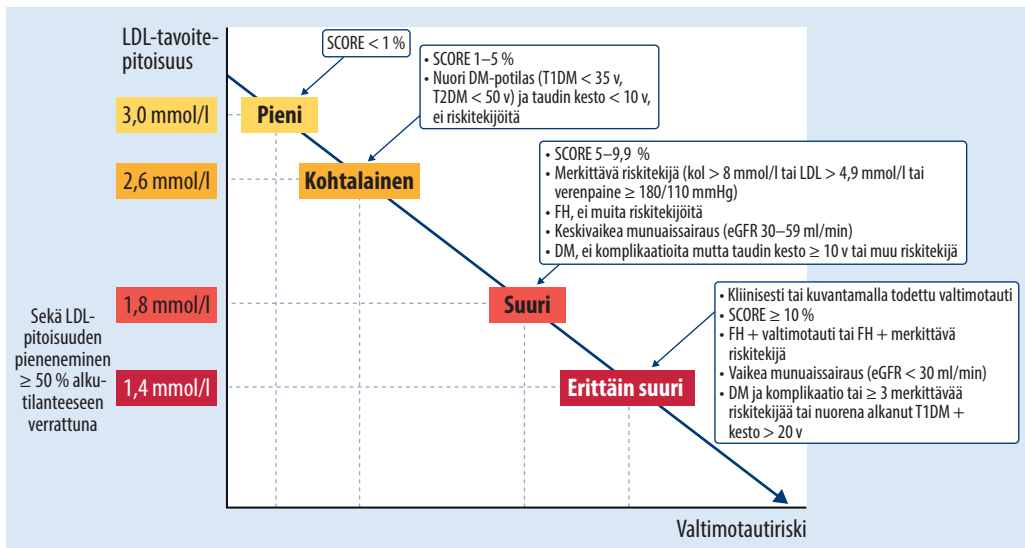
LDL-tavoitepitoisuus

SCORE < 1 %

• SCORE 1–5 %
• Nuori DM-potilas (T1DM < 35 v, T2DM < 50 v) ja taudin kesto < 10 v, ei riskitekijöitä

3,0 mmol/l

Pieni

• SCORE 5–9,9 %
• Merkittävä riskitekijä (kol > 8 mmol/l tai LDL > 4,9 mmol/l tai verenpaine ≥ 180/110 mmHg)
• FH, ei muita riskitekijöitä
• Keskivaikea munuaissairaus (eGFR 30–59 ml/min)
• DM, ei komplikaatioita mutta taudin kesto ≥ 10 v tai muu riskitekijä

2,6 mmol/l

Kohtalainen

1,8 mmol/l

Suuri

• Kliinisesti tai kuvantamalla todettu valtimotauti
• SCORE ≥ 10 %
• FH + valtimotauti tai FH + merkittävä riskitekijä
• Vaikea munuaissairaus (eGFR < 30 ml/min)
• DM ja komplikaatio tai ≥ 3 merkittävää riskitekijää tai nuorena alkanut T1DM + kesto > 20 v

Sekä LDL-pitoisuuden pieneneminen ≥ 50 % alkutilanteeseen verrattuna

1,4 mmol/l

Erittäin suuri

Valtimotautiriski